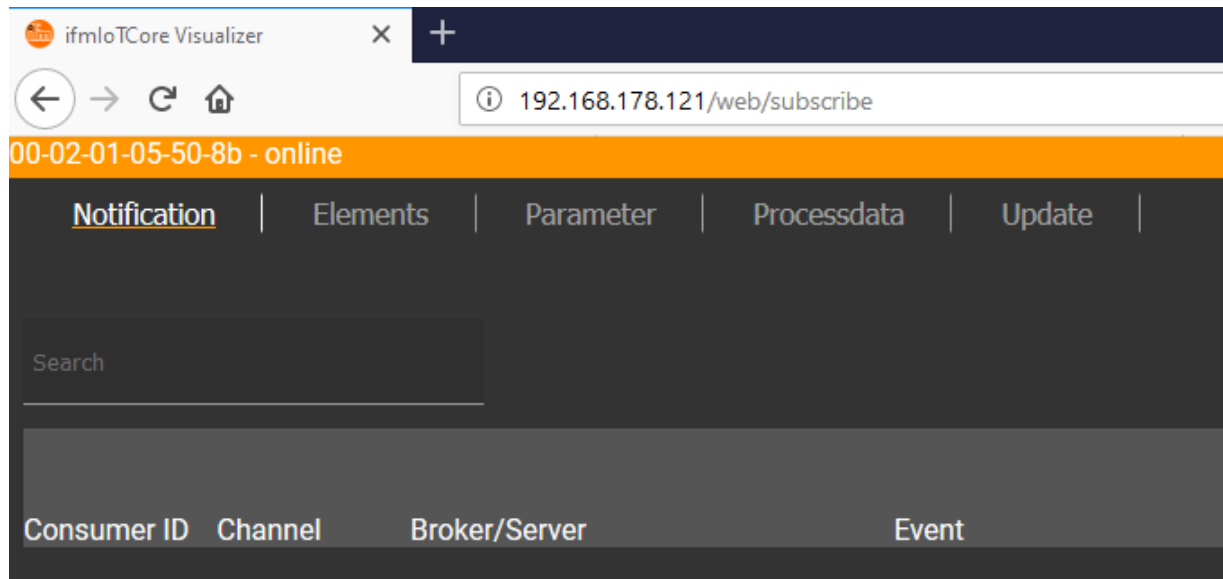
ifmIoTCore Visualizer ×

192.168.178.121/web/subscribe

00-02-01-05-50-8b - online

Notification | Elements | Parameter | Processdata | Update

Search

| Consumer ID | Channel | Broker/Server | Event |
|---|---|---|---|